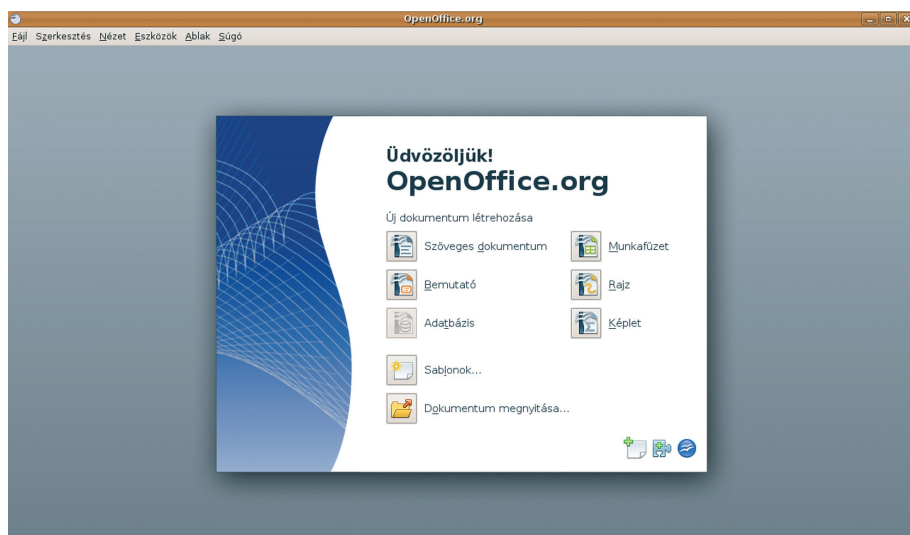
OpenOffice.org

Fájl Szerkesztés Nézet Eszközök Ablak Súgó

Üdvözöljük!
OpenOffice.org

Új dokumentum létrehozása

Szöveges dokumentum
Munkafüzet
Bemutató
Rajz
Adatbázis
Képlet

Sablonok...

Dokumentum megnyitása...